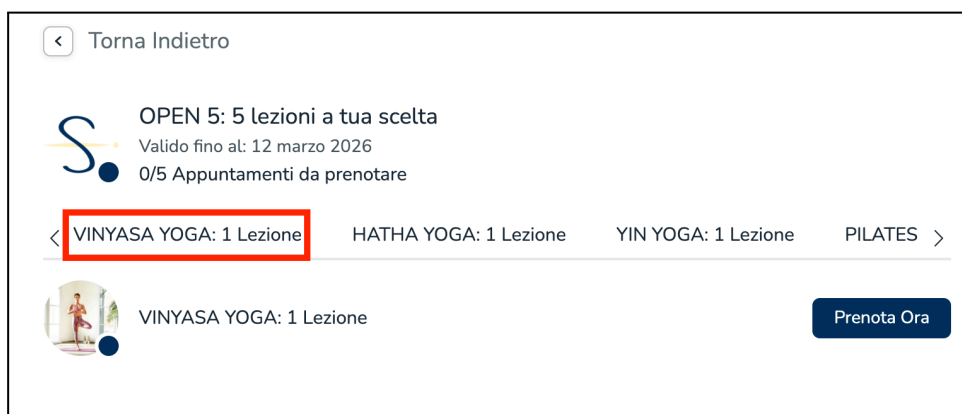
Torna Indietro

S.

OPEN 5: 5 lezioni a tua scelta
Valido fino al: 12 marzo 2026
0/5 Appuntamenti da prenotare

VINYASA YOGA: 1 Lezione HATHA YOGA: 1 Lezione YIN YOGA: 1 Lezione PILATES

VINYASA YOGA: 1 Lezione

Prenota Ora